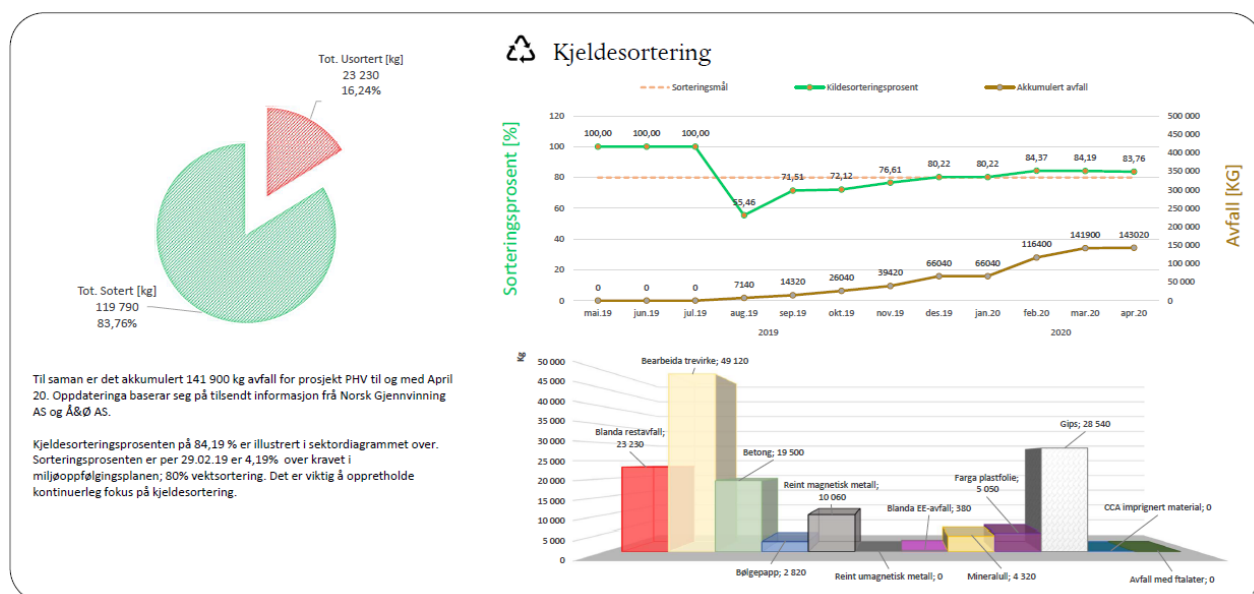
Tot. Usortert [kg]
23 230
16,24%

Tot. Sotert [kg]
119 790
83,76%

Kjeldesortering

Sorteringsmål
Kildesorteringsprosent
Akkumulert avfall

Sorteringsprosent [%]

Avfall [KG]

| | mai.19 | jun.19 | jul.19 | aug.19 | sep.19 | okt.19 | nov.19 | des.19 | jan.20 | feb.20 | mar.20 | apr.20 |
|---|---|---|---|---|---|---|---|---|---|---|---|---|
| Kildesorteringsprosent | 100,00 | 100,00 | 100,00 | 55,46 | 71,51 | 72,12 | 76,61 | 80,22 | 80,22 | 84,37 | 84,19 | 83,76 |
| Akkumulert avfall | 0 | 0 | 0 | 7140 | 14320 | 26040 | 39420 | 66040 | 66040 | 116400 | 141900 | 143020 |

0 20 40 60 80 100 120

0 50 000 100 000 150 000 200 000 250 000 300 000 350 000 400 000 450 000 500 000

2019 2020

Til saman er det akkumulert 141 900 kg avfall for prosjekt PHV til og med April 20. Oppdateringa baserar seg på tilsendt informasjon frå Norsk Gjenvinning AS og Å&Ø AS.

Kjeldesorteringsprosenten på 84,19 % er illustrert i sektordiagrammet over. Sorteringsprosenten er per 29.02.19 er 4,19% over kravet i miljøoppfølgingsplanen; 80% vektsortering. Det er viktig å oppretholde kontinuerleg fokus på kjeldesortering.

Kg
0 5 000 10 000 15 000 20 000 25 000 30 000 35 000 40 000 45 000 50 000

Blanda restavfall; 23 230
Bearbeida trevirke; 49 120
Betong; 19 500
Bølgepapp; 2 820
Reint magnetisk metall; 10 060
Reint umagnetisk metall; 0
Blanda EE-avfall; 380
Farga plastfolie; 5 050
Mineralull; 4 320
Gips; 28 540
CCA impregnert material; 0
Avfall med ftalater; 0